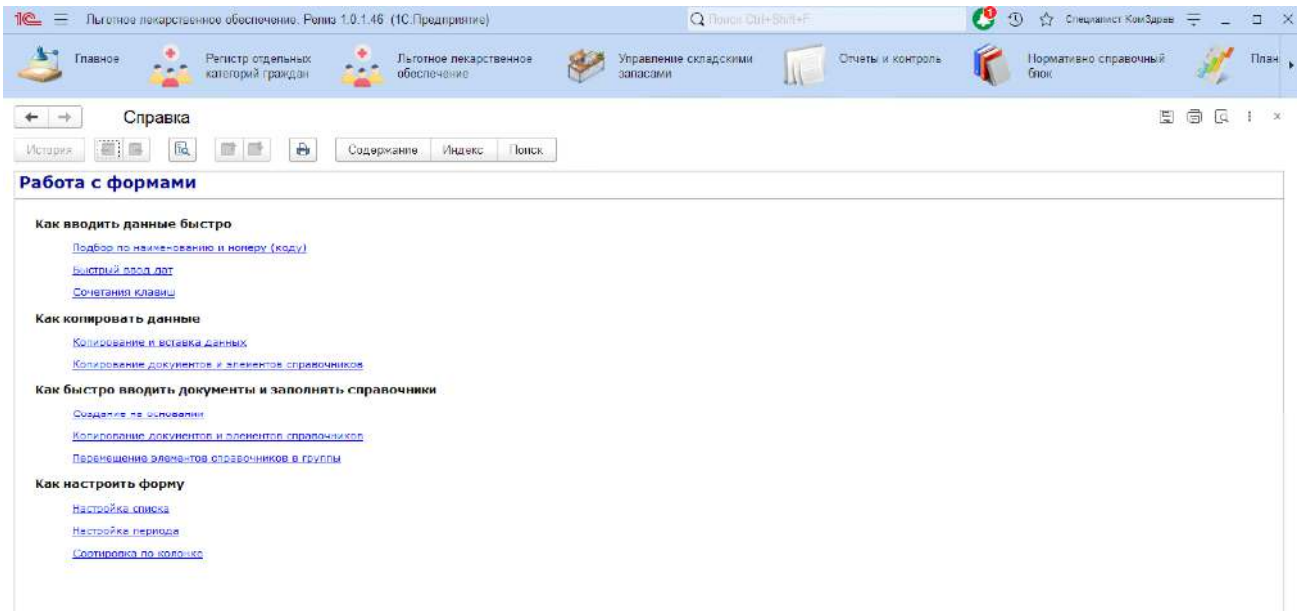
1С Льготное лекарственное обеспечение. Релиз 1.0.1.46 (1С:Предприятие)

Поиск Ctrl+Shift+F

Специалист КомЗдрав

Главное

Регистр отдельных категорий граждан

Льготное лекарственное обеспечение

Управление складскими запасами

Отчеты и контроль

Нормативно справочный блок

План

Справка

История

Содержание Индекс Поиск

Работа с формами

Как вводить данные быстро

Подбор по наименованию и номеру (коду)

Быстрый ввод дат

Сочетания клавиш

Как копировать данные

Копирование и вставка данных

Копирование документов и элементов справочников

Как быстро вводить документы и заполнять справочники

Создание на основании

Копирование документов и элементов справочников

Перемещение элементов справочников в группы

Как настроить форму

Настройка списка

Настройка периода

Сортировка по колонке